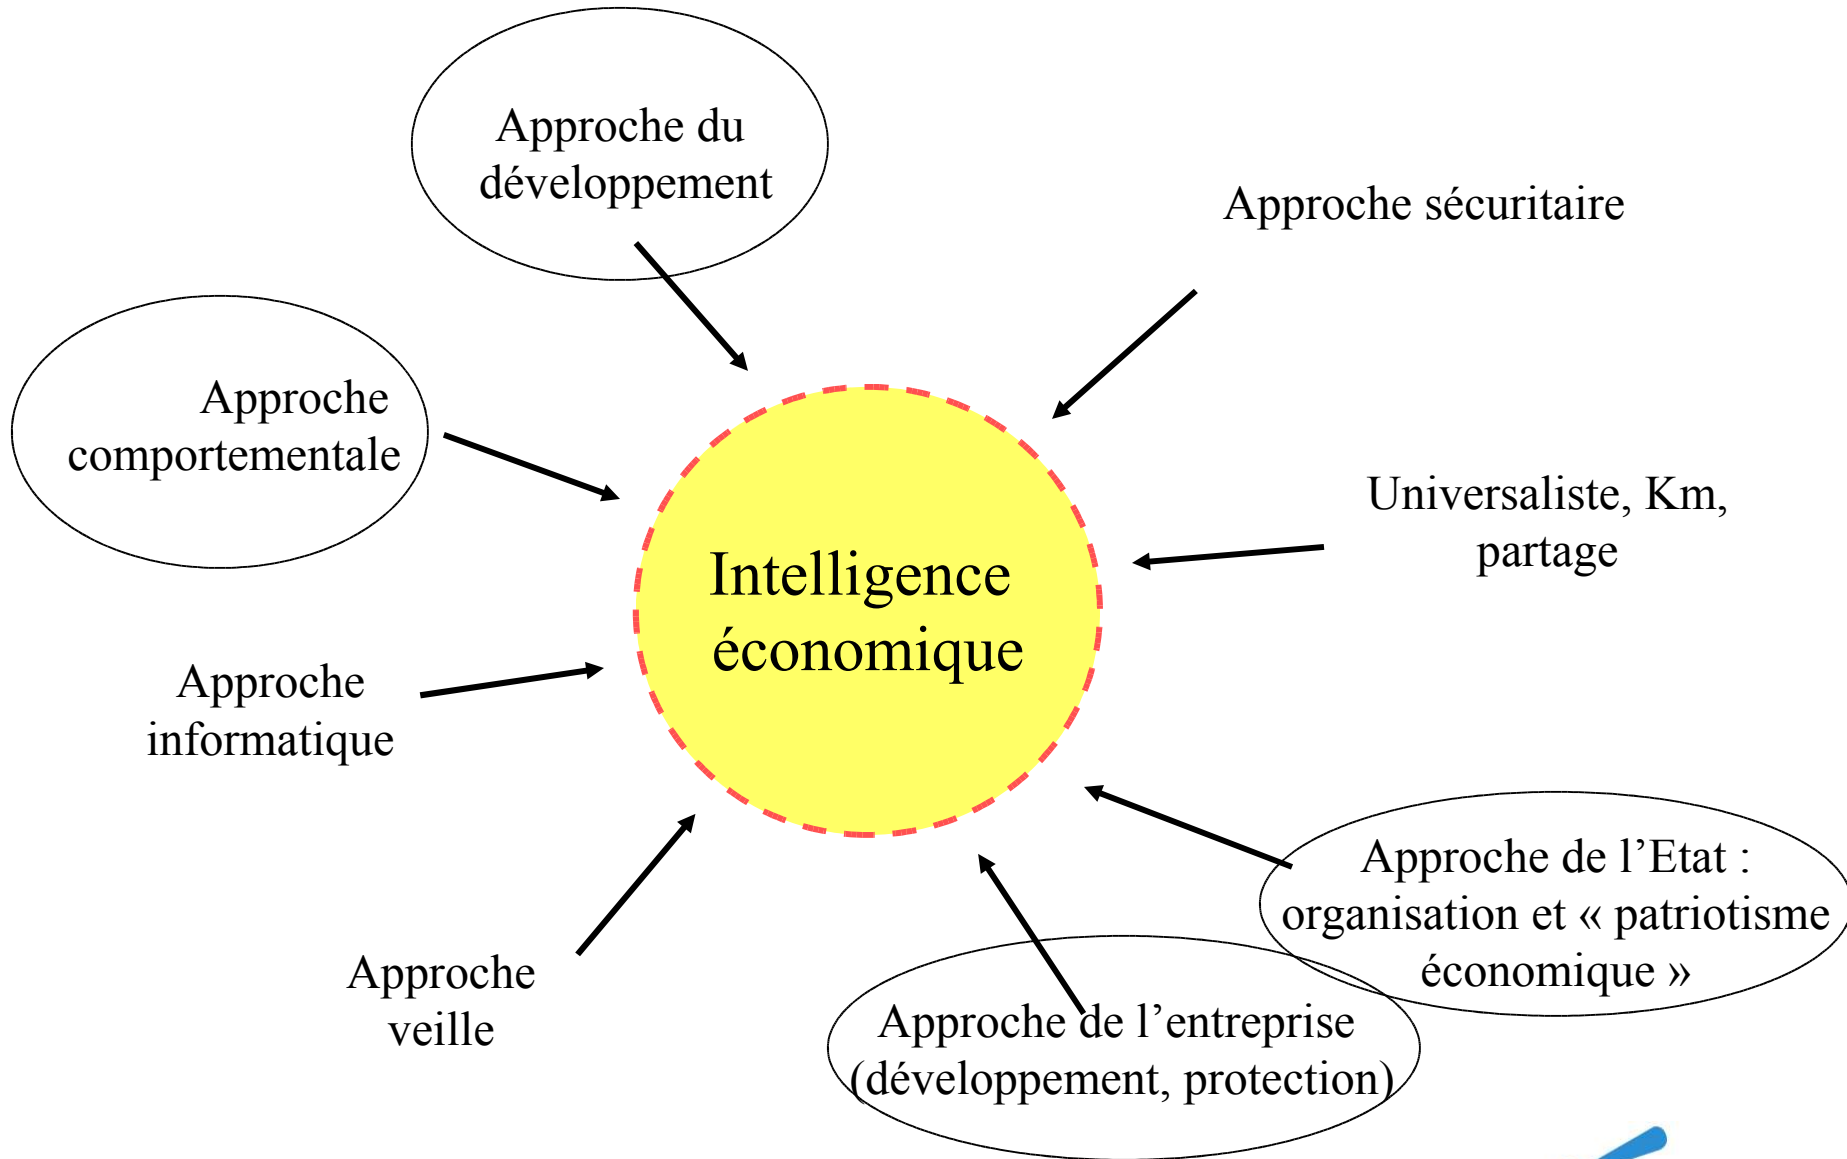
Approche du développement

Approche sécuritaire

Approche comportementale

Intelligence économique

Universaliste, Km, partage

Approche informatique

Approche de l’Etat : organisation et « patriotisme économique »

Approche veille

Approche de l’entreprise (développement, protection)